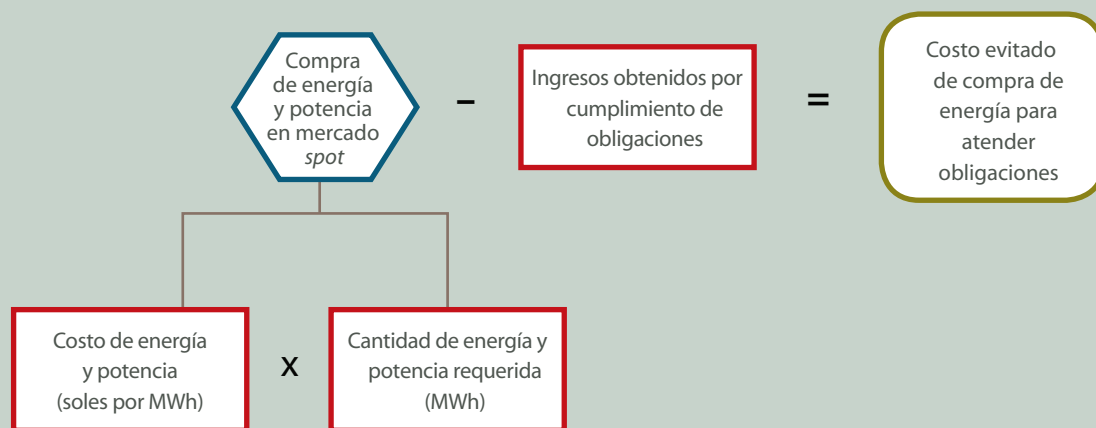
Compra de energía y potencia en mercado *spot*

–

Ingresos obtenidos por cumplimiento de obligaciones

=

Costo evitado de compra de energía para atender obligaciones

Costo de energía y potencia (soles por MWh)

x

Cantidad de energía y potencia requerida (MWh)